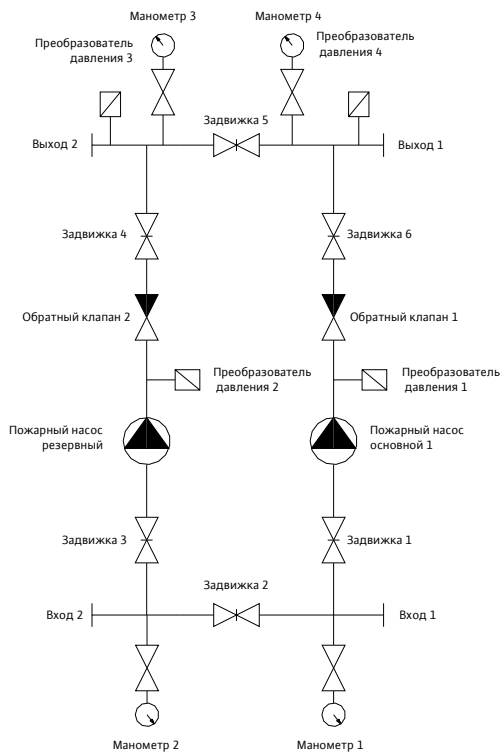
Манометр 3

Манометр 4

Преобразователь давления 3

Преобразователь давления 4

Задвижка 5

Выход 2

Выход 1

Задвижка 4

Задвижка 6

Обратный клапан 2

Обратный клапан 1

Преобразователь давления 2

Преобразователь давления 1

Пожарный насос резервный

Пожарный насос основной 1

Задвижка 3

Задвижка 1

Задвижка 2

Вход 2

Вход 1

Манометр 2

Манометр 1